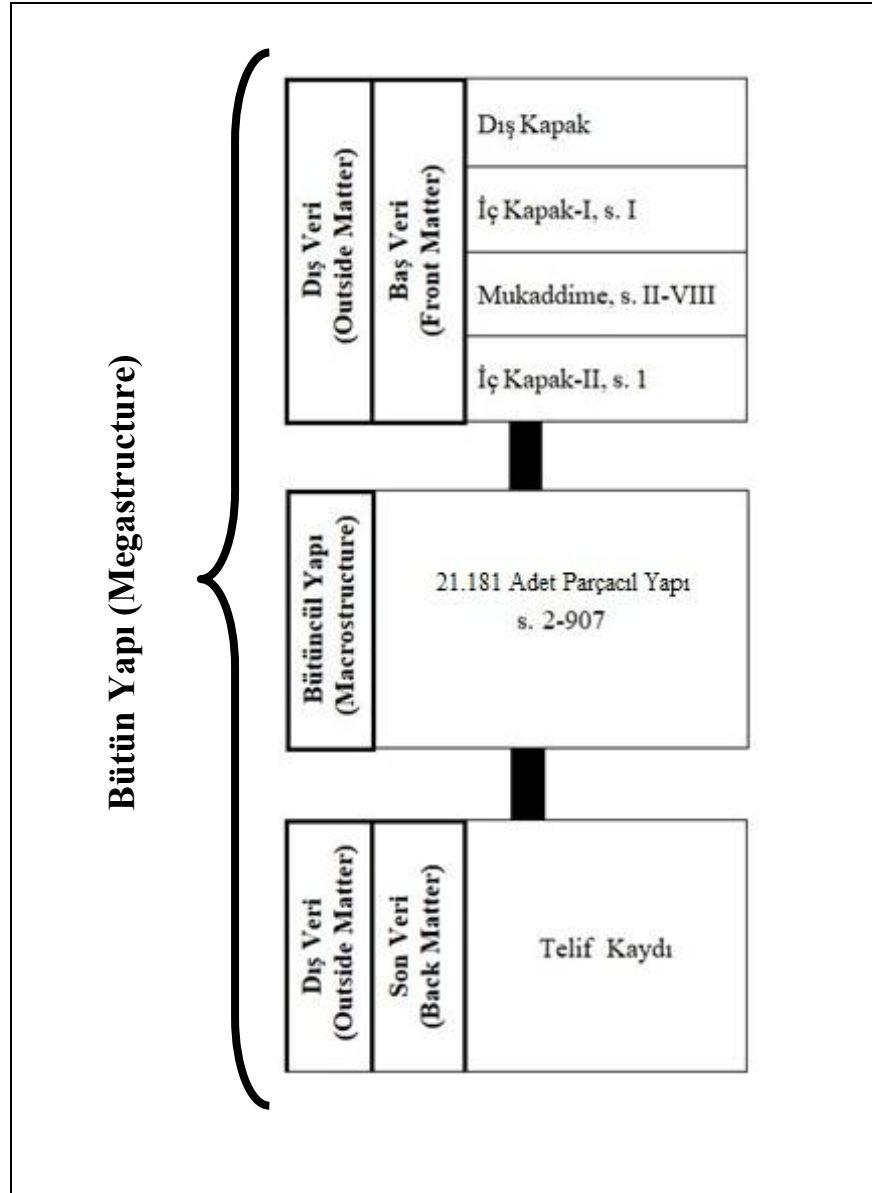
Bütün Yapı (Megastructure)

Dış Veri (Outside Matter)

Baş Veri (Front Matter)

Dış Kapak

İç Kapak-I, s. I

Mukaddime, s. II-VIII

İç Kapak-II, s. 1

Bütüncül Yapı (Macrostructure)

21.181 Adet Parçacıl Yapı s. 2-907

Dış Veri (Outside Matter)

Son Veri (Back Matter)

Telif Kaydı